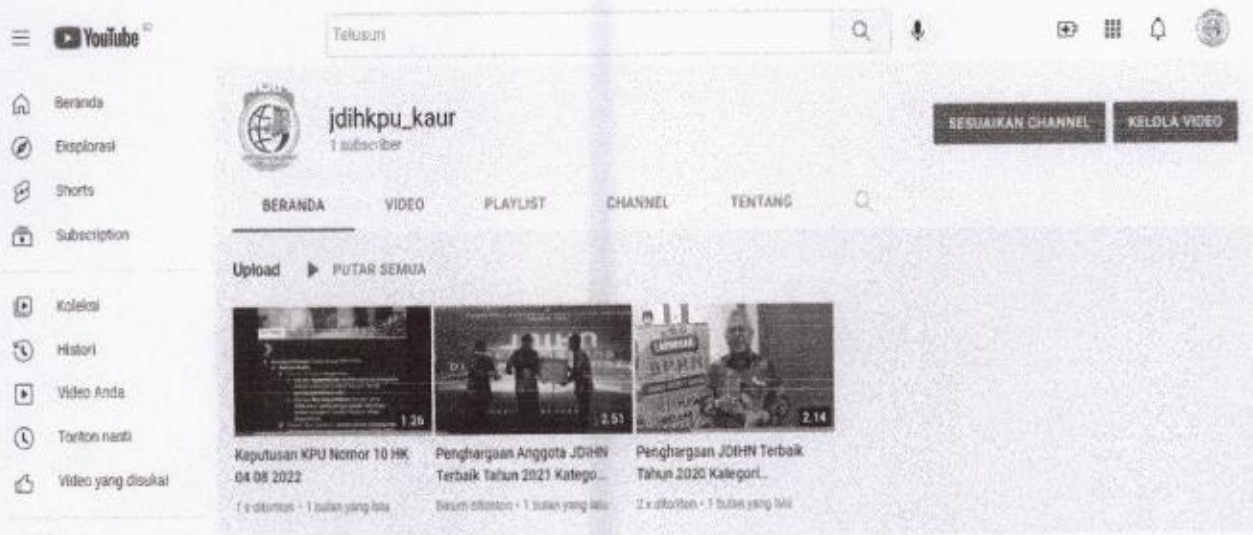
YouTube ID

Telusuri

Beranda
Eksplorasi
Shorts
Subscription

Koleksi
Histori
Video Anda
Tonton nanti
Video yang disukai

jdihkpu_kaur
1 subscriber

SESUAIKAN CHANNEL
KELOLA VIDEO

BERANDA
VIDEO
PLAYLIST
CHANNEL
TENTANG

Upload
PUTAR SEMUA

1:26
Keputusan KPU Nomor 10 HK 04 08 2022
1 x ditonton • 1 bulan yang lalu

2:51
Penghargaan Anggota JDIHN Terbaik Tahun 2021 Katego...
Belum ditonton • 1 bulan yang lalu

2:14
Penghargaan JDIHN Terbaik Tahun 2020 Kategori...
2 x ditonton • 1 bulan yang lalu